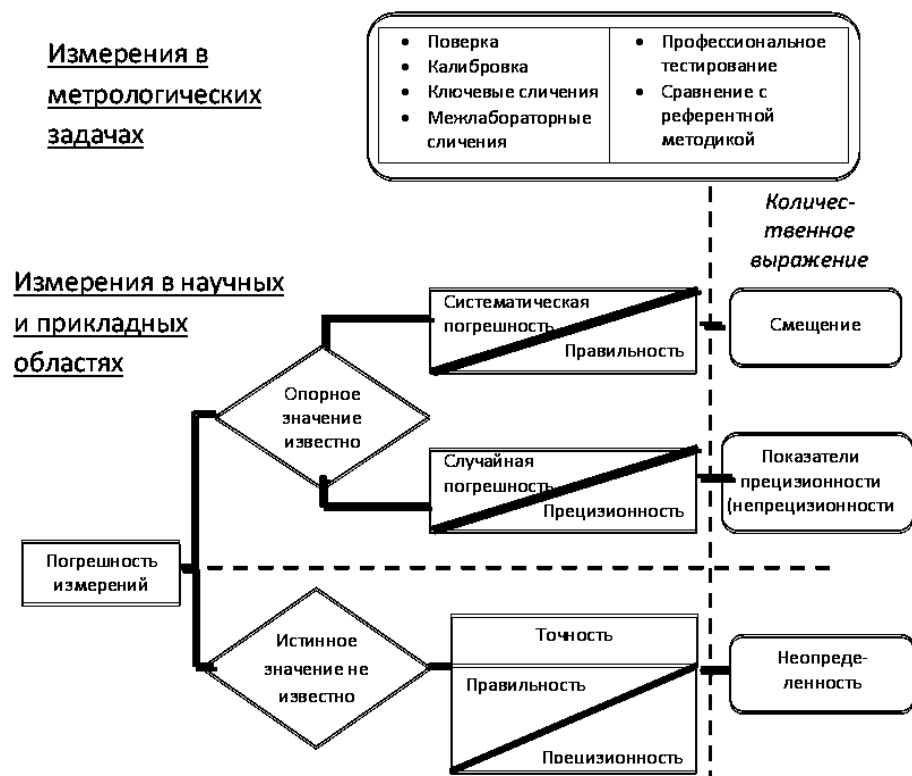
Измерения в метрологических задачах

• Поверка
• Калибровка
• Ключевые сличения
• Межлабораторные сличения

• Профессиональное тестирование
• Сравнение с референтной методикой

Количественное выражение

Измерения в научных и прикладных областях

Систематическая погрешность

Правильность

Смещение

Опорное значение известно

Случайная погрешность

Прецизионность

Показатели прецизионности (непрецизионности

Погрешность измерений

Истинное значение не известно

Точность

Правильность

Прецизионность

Неопределенность